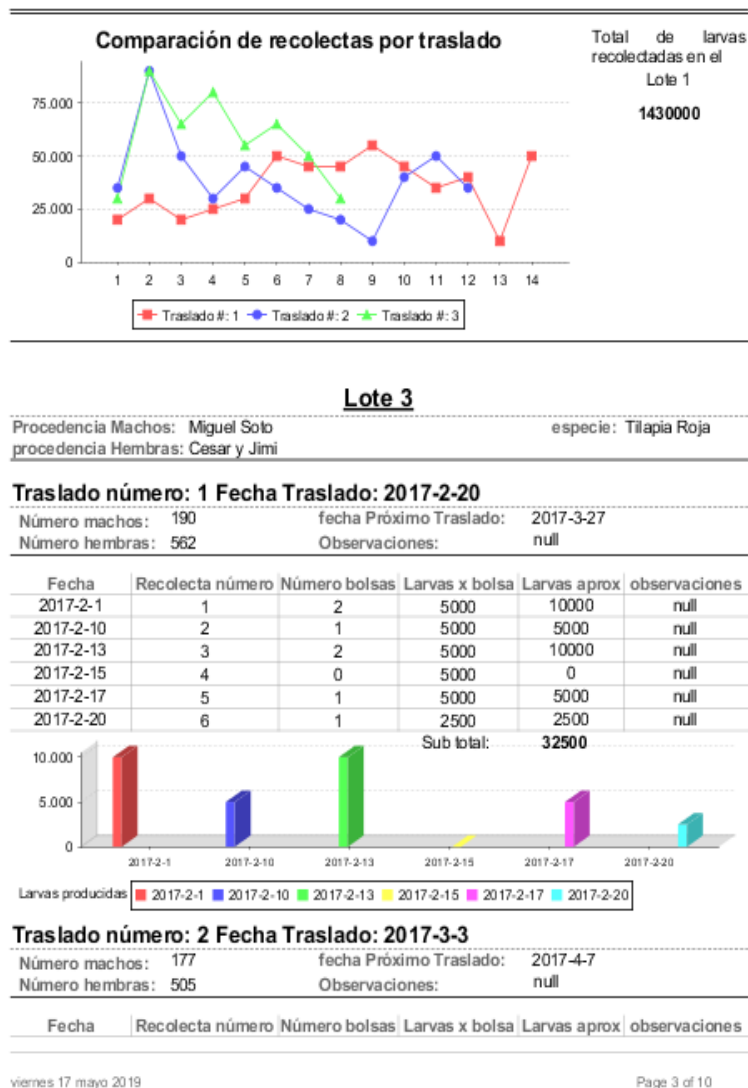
Comparación de recolectas por traslado

75.000
50.000
25.000
0

1 2 3 4 5 6 7 8 9 10 11 12 13 14

Traslado #: 1 Traslado #: 2 Traslado #: 3

Total de larvas recolectadas en el Lote 1

1430000

Lote 3

Procedencia Machos: Miguel Soto
especie: Tilapia Roja
procedencia Hembras: Cesar y Jimi

Traslado número: 1 Fecha Traslado: 2017-2-20

Número machos: 190
fecha Próximo Traslado: 2017-3-27
Número hembras: 562
Observaciones: null

| Fecha | Recolecta número | Número bolsas | Larvas x bolsa | Larvas aprox | observaciones |
|---|---|---|---|---|---|
| 2017-2-1 | 1 | 2 | 5000 | 10000 | null |
| 2017-2-10 | 2 | 1 | 5000 | 5000 | null |
| 2017-2-13 | 3 | 2 | 5000 | 10000 | null |
| 2017-2-15 | 4 | 0 | 5000 | 0 | null |
| 2017-2-17 | 5 | 1 | 5000 | 5000 | null |
| 2017-2-20 | 6 | 1 | 2500 | 2500 | null |

Sub total: 32500

10.000
5.000
0

2017-2-1 2017-2-10 2017-2-13 2017-2-15 2017-2-17 2017-2-20

Larvas producidas 2017-2-1 2017-2-10 2017-2-13 2017-2-15 2017-2-17 2017-2-20

Traslado número: 2 Fecha Traslado: 2017-3-3

Número machos: 177
fecha Próximo Traslado: 2017-4-7
Número hembras: 505
Observaciones: null

| Fecha | Recolecta número | Número bolsas | Larvas x bolsa | Larvas aprox | observaciones |
|---|---|---|---|---|---|

viernes 17 mayo 2019
Page 3 of 10